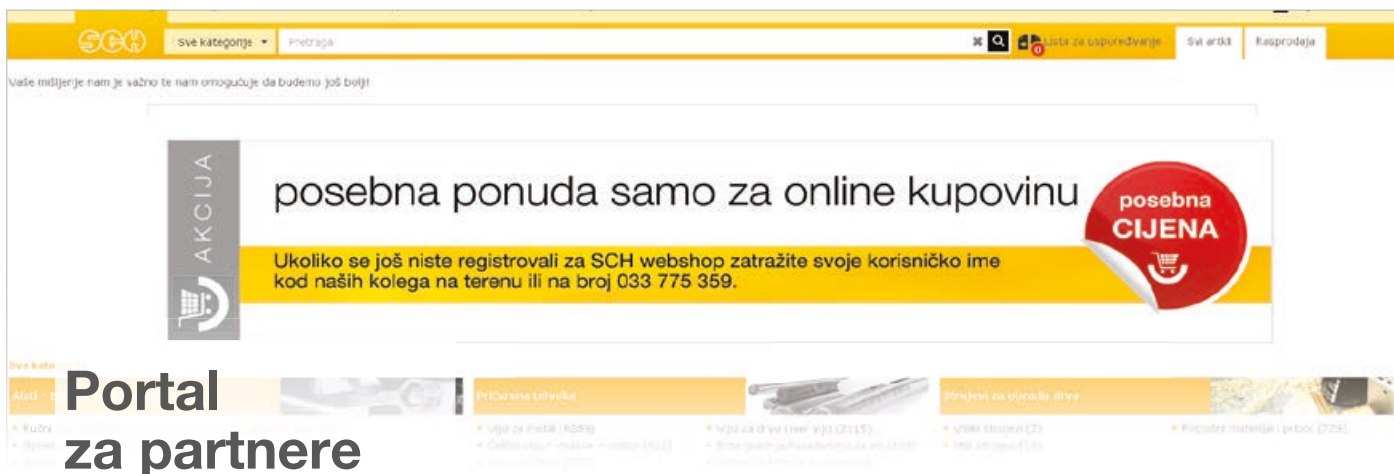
SCH

Sve kategorije ▾

Pretraga

0 Lista za uspoređivanje

Svi artikli

Rasprodaja

Vaše mišljenje nam je važno te nam omogućuje da budemo još bolji!

AKCIJA

posebna ponuda samo za online kupovinu

posebna CIJENA

Ukoliko se još niste registrovali za SCH webshop zatražite svoje korisničko ime kod naših kolega na terenu ili na broj 033 775 359.

Sve kate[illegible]

Alati

Pričvrsna tehnika

Strojevi za obradu drva

Portal za partnere

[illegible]